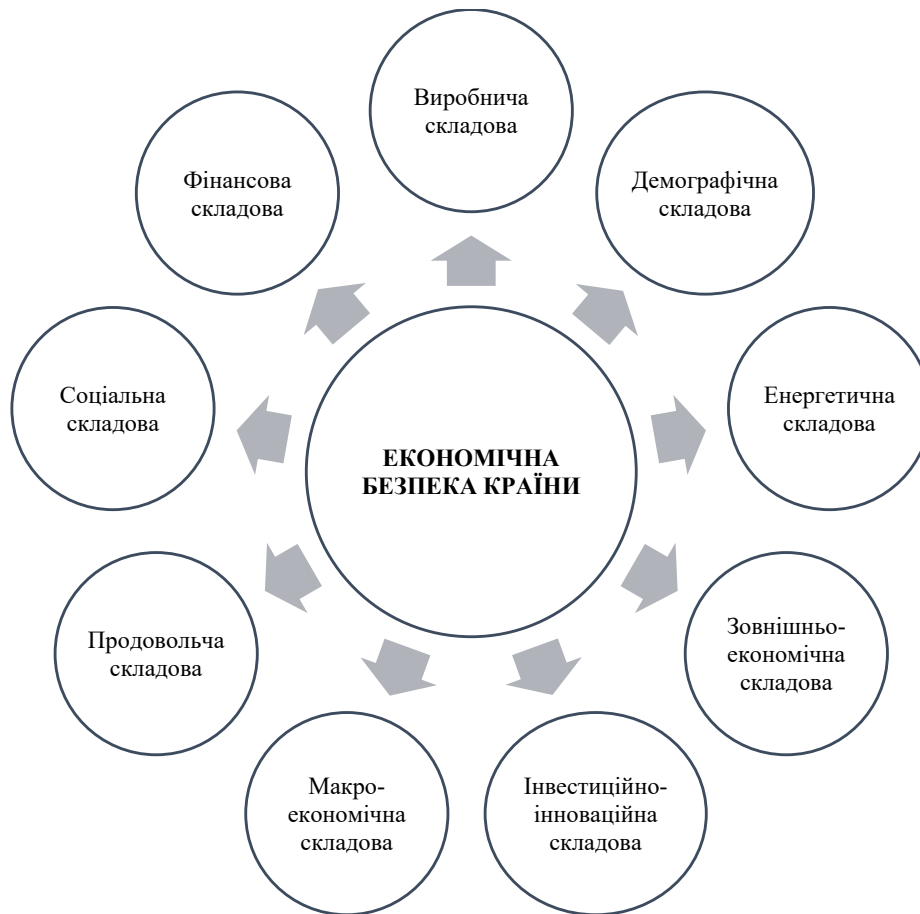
ЕКОНОМІЧНА БЕЗПЕКА КРАЇНИ

Виробнича складова

Демографічна складова

Енергетична складова

Зовнішньо-економічна складова

Інвестиційно-інноваційна складова

Макро-економічна складова

Продовольча складова

Соціальна складова

Фінансова складова